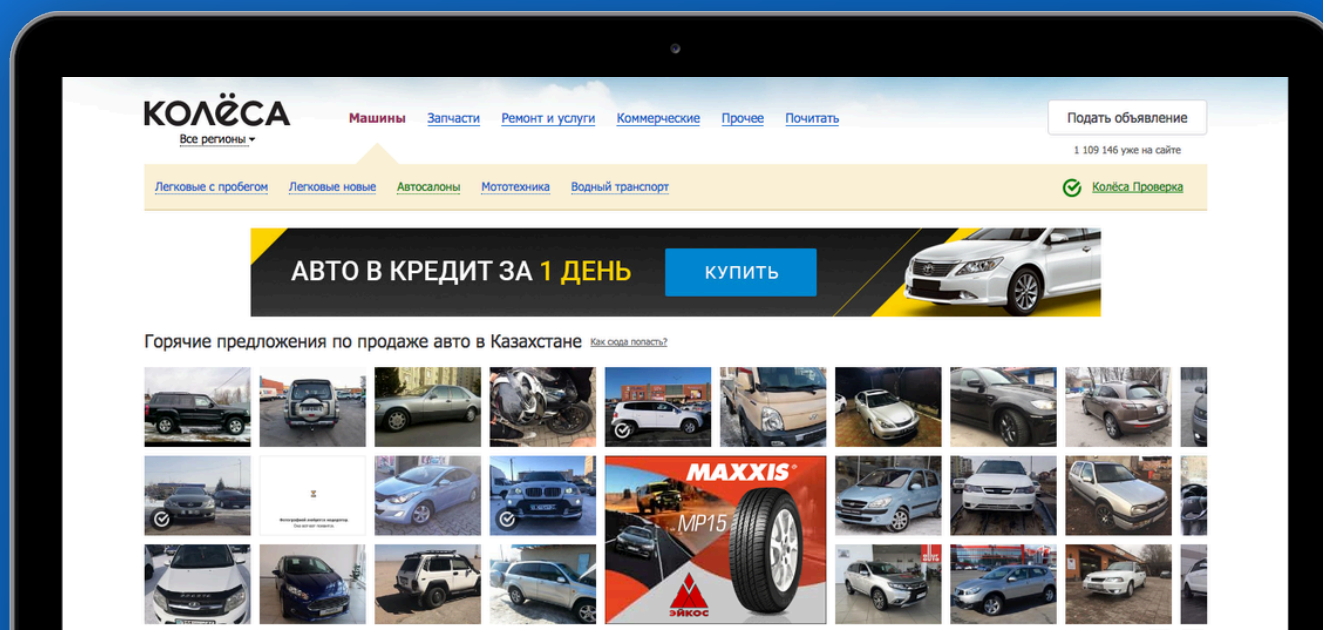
КОЛЁСА
Все регионы

Машины Запчасти Ремонт и услуги Коммерческие Прочее Почитать

Подать объявление
1 109 146 уже на сайте

Легковые с пробегом Легковые новые Автосалоны Мототехника Водный транспорт

Колёса Проверка

АВТО В КРЕДИТ ЗА 1 ДЕНЬ КУПИТЬ

Горячие предложения по продаже авто в Казахстане Как сюда попасть?

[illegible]

MAXXIS
MP15
ЭЙКОС